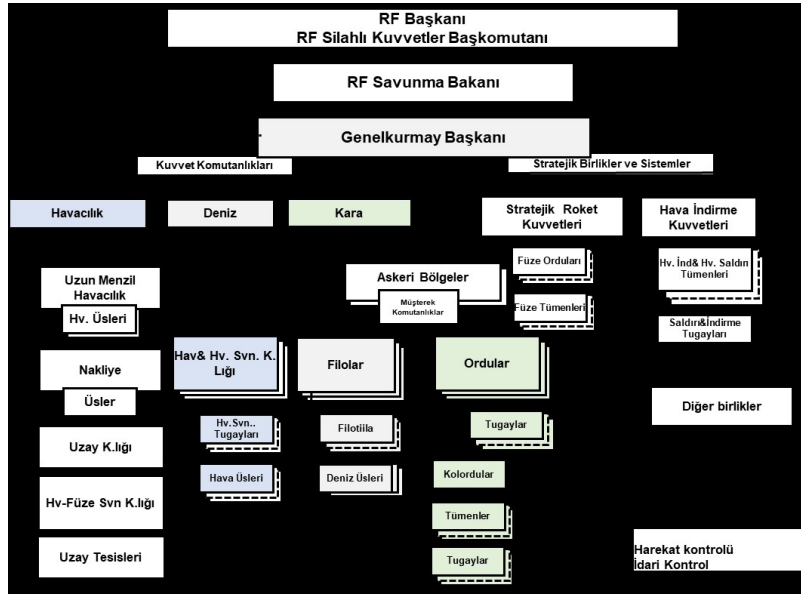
RF Başkanı
RF Silahlı Kuvvetler Başkomutanı

RF Savunma Bakanı

Genelkurmay Başkanı

Kuvvet Komutanlıkları

Stratejik Birlikler ve Sistemler

Havacılık

Deniz

Kara

Stratejik Roket Kuvvetleri

Hava İndirme Kuvvetleri

Uzun Menzil Havacılık

Hv. Üsleri

Askeri Bölgeler

Müşterek Komutanlıklar

Füze Orduları

Füze Tümenleri

Hv. İnd& Hv. Saldırı Tümenleri

Saldırı&İndirme Tugayları

Nakliye

Üsler

Hav& Hv. Svn. K.Lığı

Filolar

Ordular

Diğer birlikler

Uzay K.lığı

Hv.Svn.. Tugayları

Filotilla

Tugaylar

Hava Üsleri

Deniz Üsleri

Kolordular

Hv-Füze Svn K.lığı

Tümenler

Uzay Tesisleri

Tugaylar

Harekat kontrolü
İdari Kontrol